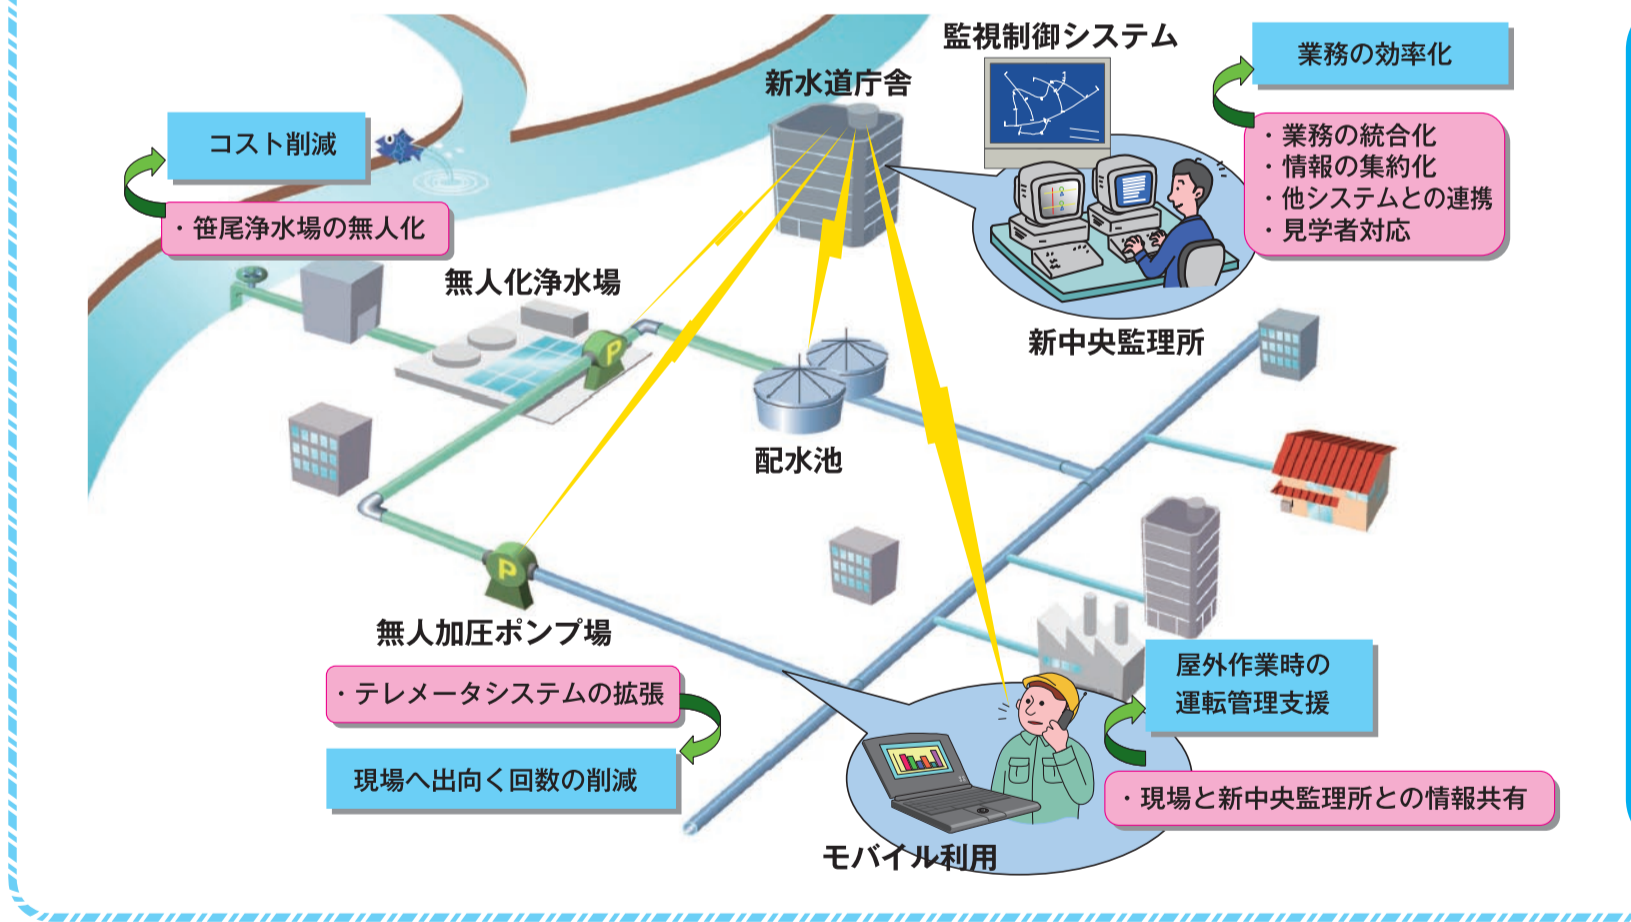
監視制御システム

業務の効率化

・業務の統合化
・情報の集約化
・他システムとの連携
・見学者対応

新水道庁舎

コスト削減

・笹尾浄水場の無人化

無人化浄水場

新中央監理所

配水池

無人加圧ポンプ場

・テレメータシステムの拡張

現場へ出向く回数の削減

屋外作業時の運転管理支援

・現場と新中央監理所との情報共有

モバイル利用